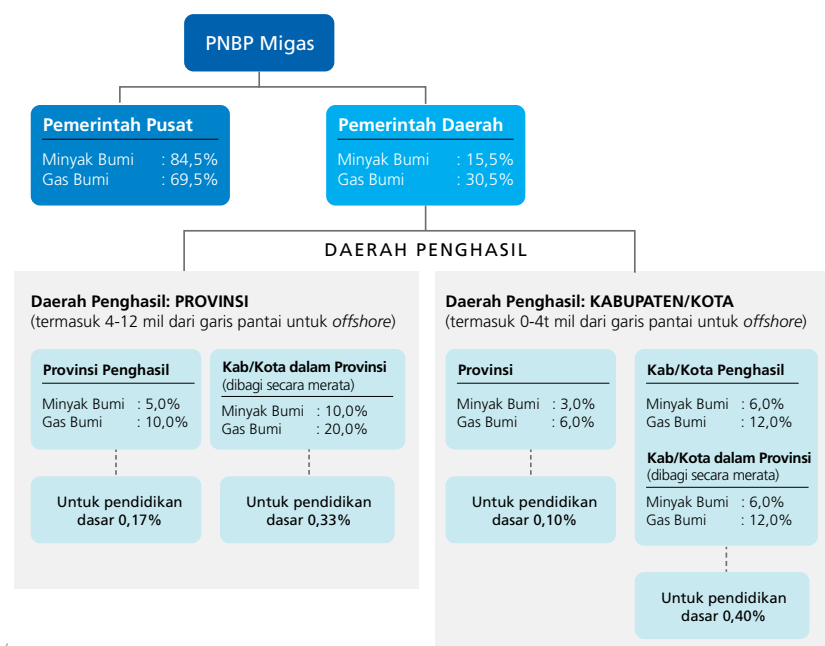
PNBP Migas

Pemerintah Pusat
Minyak Bumi : 84,5%
Gas Bumi : 69,5%

Pemerintah Daerah
Minyak Bumi : 15,5%
Gas Bumi : 30,5%

DAERAH PENGHASIL

Daerah Penghasil: PROVINSI
(termasuk 4-12 mil dari garis pantai untuk *offshore*)

Provinsi Penghasil
Minyak Bumi : 5,0%
Gas Bumi : 10,0%

Kab/Kota dalam Provinsi
(dibagi secara merata)
Minyak Bumi : 10,0%
Gas Bumi : 20,0%

Untuk pendidikan dasar 0,17%

Untuk pendidikan dasar 0,33%

Daerah Penghasil: KABUPATEN/KOTA
(termasuk 0-4t mil dari garis pantai untuk *offshore*)

Provinsi
Minyak Bumi : 3,0%
Gas Bumi : 6,0%

Kab/Kota Penghasil
Minyak Bumi : 6,0%
Gas Bumi : 12,0%

Kab/Kota dalam Provinsi
(dibagi secara merata)
Minyak Bumi : 6,0%
Gas Bumi : 12,0%

Untuk pendidikan dasar 0,10%

Untuk pendidikan dasar 0,40%